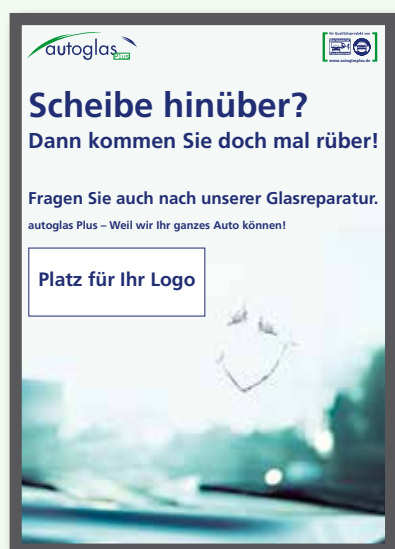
autoglas plus

Ihr Qualitätsprodukt von

www.autoglasplus.de

Scheibe hinüber?
Dann kommen Sie doch mal rüber!

Fragen Sie auch nach unserer Glasreparatur.
autoglas Plus – Weil wir Ihr ganzes Auto können!

Platz für Ihr Logo